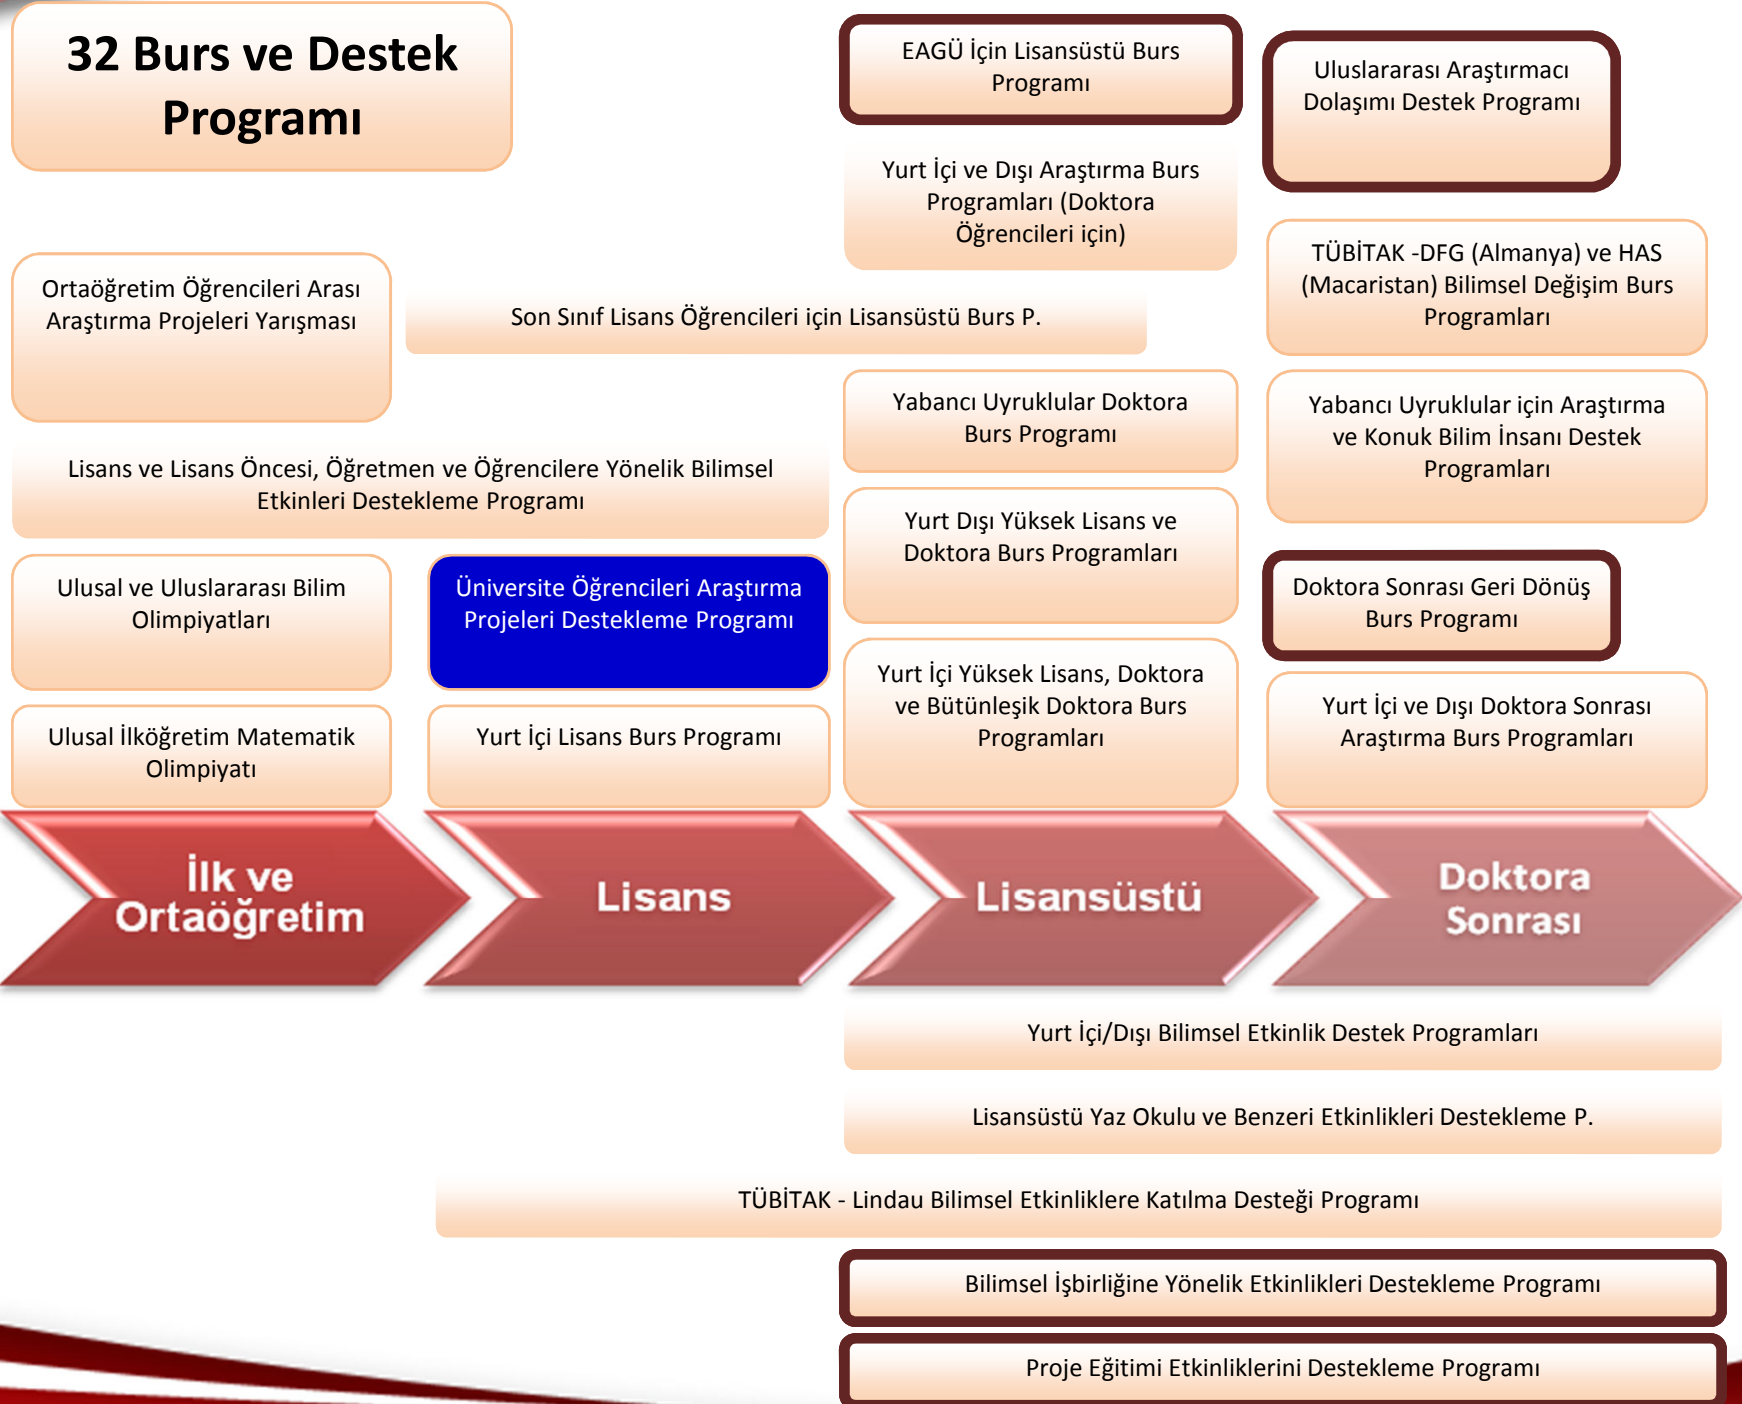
32 Burs ve Destek Programı

EAGÜ İçin Lisansüstü Burs Programı

Uluslararası Araştırmacı Dolaşımı Destek Programı

Yurt İçi ve Dışı Araştırma Burs Programları (Doktora Öğrencileri için)

Ortaöğretim Öğrencileri Arası Araştırma Projeleri Yarışması

Son Sınıf Lisans Öğrencileri için Lisansüstü Burs P.

TÜBİTAK -DFG (Almanya) ve HAS (Macaristan) Bilimsel Değişim Burs Programları

Yabancı Uyruklular Doktora Burs Programı

Yabancı Uyruklular için Araştırma ve Konuk Bilim İnsanı Destek Programları

Lisans ve Lisans Öncesi, Öğretmen ve Öğrencilere Yönelik Bilimsel Etkinleri Destekleme Programı

Yurt Dışı Yüksek Lisans ve Doktora Burs Programları

Ulusal ve Uluslararası Bilim Olimpiyatları

Üniversite Öğrencileri Araştırma Projeleri Destekleme Programı

Doktora Sonrası Geri Dönüş Burs Programı

Yurt İçi Yüksek Lisans, Doktora ve Bütünleşik Doktora Burs Programları

Ulusal İlköğretim Matematik Olimpiyatı

Yurt İçi Lisans Burs Programı

Yurt İçi ve Dışı Doktora Sonrası Araştırma Burs Programları

İlk ve Ortaöğretim

Lisans

Lisansüstü

Doktora Sonrası

Yurt İçi/Dışı Bilimsel Etkinlik Destek Programları

Lisansüstü Yaz Okulu ve Benzeri Etkinlikleri Destekleme P.

TÜBİTAK - Lindau Bilimsel Etkinliklere Katılma Desteği Programı

Bilimsel İşbirliğine Yönelik Etkinlikleri Destekleme Programı

Proje Eğitimi Etkinliklerini Destekleme Programı